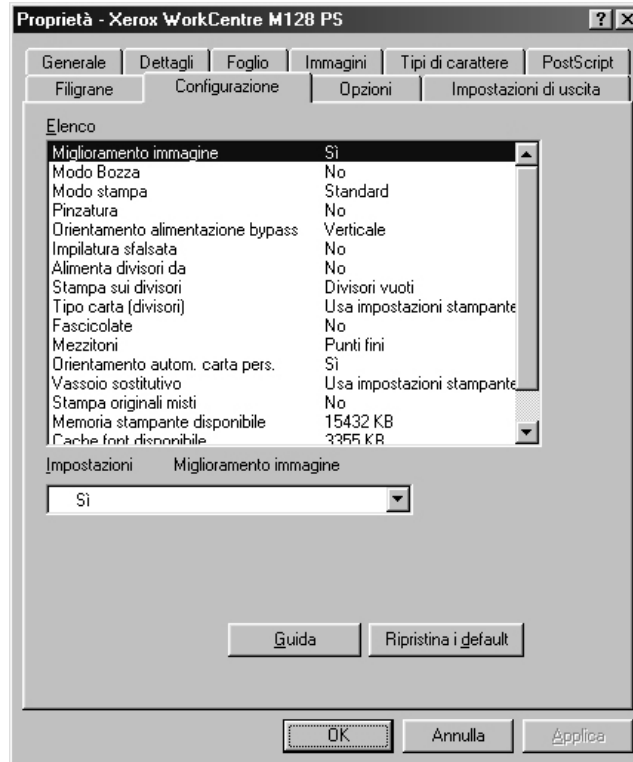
Proprietà - Xerox WorkCentre M128 PS

?
X

Generale | Dettagli | Foglio | Immagini | Tipi di carattere | PostScript
Filigrane | Configurazione | Opzioni | Impostazioni di uscita

Elenco

| | |
|---|---|
| Miglioramento immagine | Sì |
| Modo Bozza | No |
| Modo stampa | Standard |
| Pinzatura | No |
| Orientamento alimentazione bypass | Verticale |
| Impilatura sfalsata | No |
| Alimenta divisori da | No |
| Stampa sui divisori | Divisori vuoti |
| Tipo carta (divisori) | Usa impostazioni stampante |
| Fascicolate | No |
| Mezzitoni | Punti fini |
| Orientamento autom. carta pers. | Sì |
| Vassoio sostitutivo | Usa impostazioni stampante |
| Stampa originali misti | No |
| Memoria stampante disponibile | 15432 KB |
| Cache font disponibile | 3355 KB |

Impostazioni    Miglioramento immagine

Sì

Guida    Ripristina i default

OK    Annulla    Applica